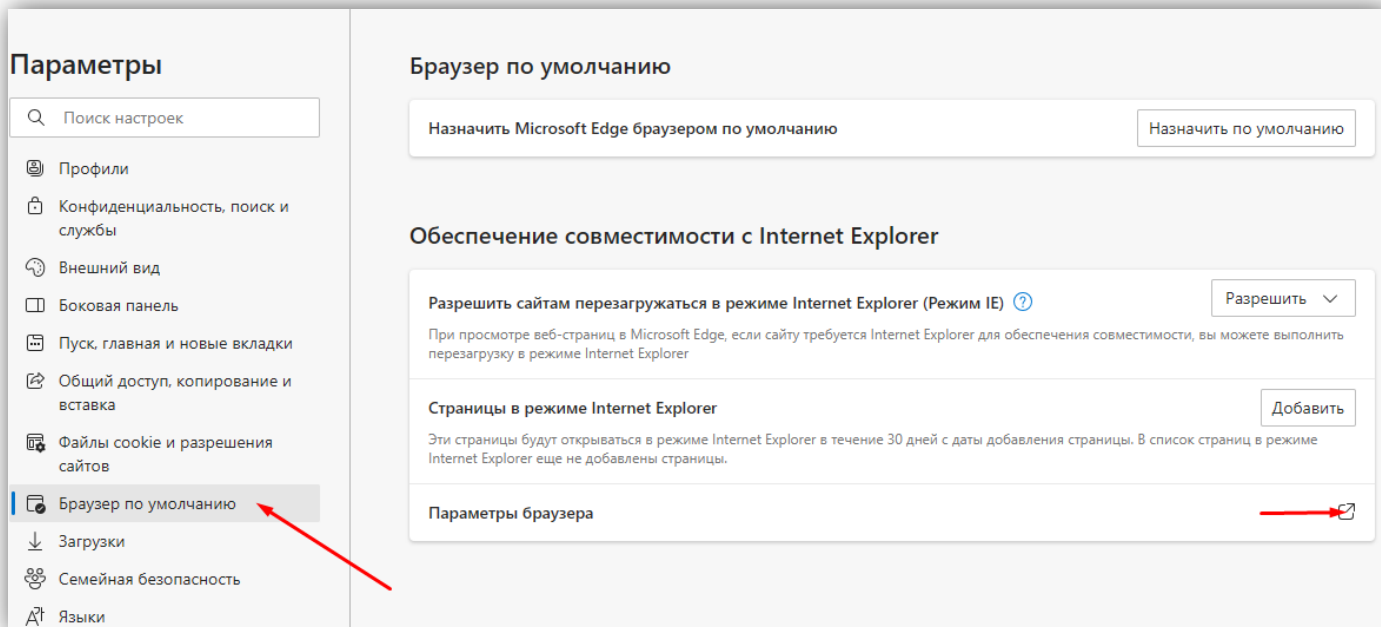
Параметры

Поиск настроек

Профили

Конфиденциальность, поиск и службы

Внешний вид

Боковая панель

Пуск, главная и новые вкладки

Общий доступ, копирование и вставка

Файлы cookie и разрешения сайтов

Браузер по умолчанию

Загрузки

Семейная безопасность

Языки

Браузер по умолчанию

Назначить Microsoft Edge браузером по умолчанию

Назначить по умолчанию

Обеспечение совместимости с Internet Explorer

Разрешить сайтам перезагружаться в режиме Internet Explorer (Режим IE)

Разрешить

При просмотре веб-страниц в Microsoft Edge, если сайту требуется Internet Explorer для обеспечения совместимости, вы можете выполнить перезагрузку в режиме Internet Explorer

Страницы в режиме Internet Explorer

Добавить

Эти страницы будут открываться в режиме Internet Explorer в течение 30 дней с даты добавления страницы. В список страниц в режиме Internet Explorer еще не добавлены страницы.

Параметры браузера